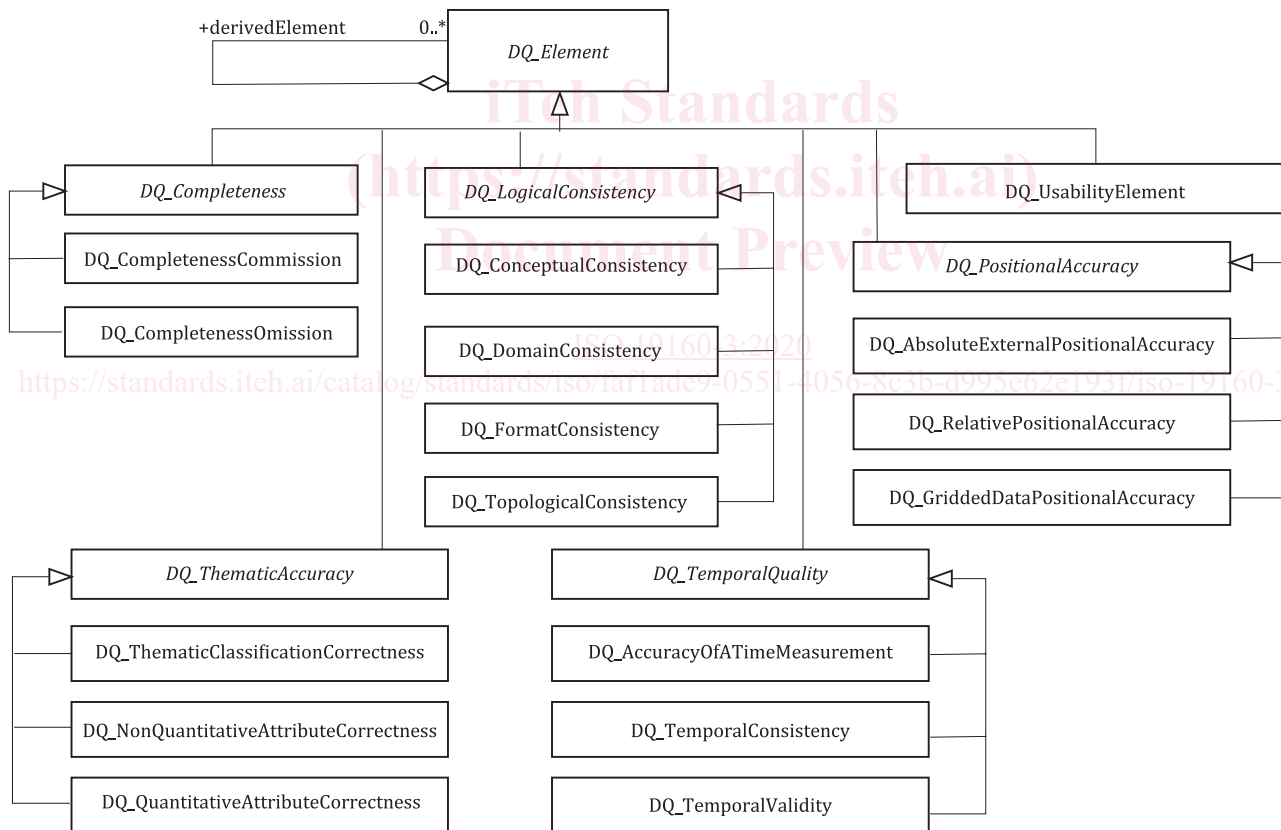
+derivedElement 0..*

DQ_Element

iTeh Standards
(https://standards.iteh.ai)
Document Preview

DQ_Completeness

DQ_CompletenessCommission

DQ_CompletenessOmission

DQ_LogicalConsistency

DQ_ConceptualConsistency

DQ_DomainConsistency

DQ_FormatConsistency

DQ_TopologicalConsistency

DQ_UsabilityElement

DQ_PositionalAccuracy

DQ_AbsoluteExternalPositionalAccuracy

DQ_RelativePositionalAccuracy

DQ_GriddedDataPositionalAccuracy

ISO 19160-3:2020
https://standards.iteh.ai/catalog/standards/iso/fa f1ade9-0551-4056-8c3b-d995e62e193f/iso-19160-3

DQ_ThematicAccuracy

DQ_ThematicClassificationCorrectness

DQ_NonQuantitativeAttributeCorrectness

DQ_QuantitativeAttributeCorrectness

DQ_TemporalQuality

DQ_AccuracyOfATimeMeasurement

DQ_TemporalConsistency

DQ_TemporalValidity